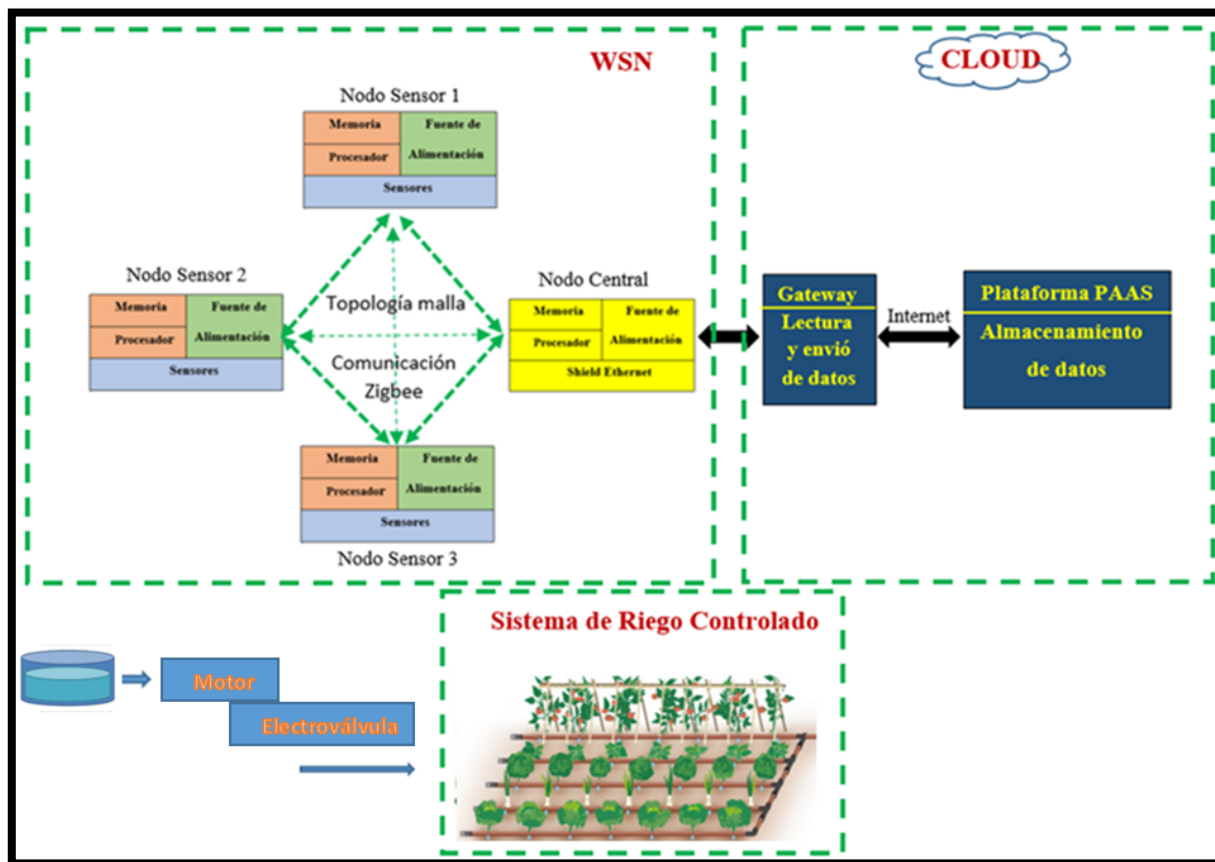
WSN

Nodo Sensor 1

| Memoria | Fuente de Alimentación |
|---|---|
| Procesador | |
| Sensores | |

Nodo Sensor 2

| Memoria | Fuente de Alimentación |
|---|---|
| Procesador | |
| Sensores | |

Topología malla

Comunicación Zigbee

Nodo Central

| Memoria | Fuente de Alimentación |
|---|---|
| Procesador | |
| Shield Ethernet | |

| Memoria | Fuente de Alimentación |
|---|---|
| Procesador | |
| Sensores | |

Nodo Sensor 3

CLOUD

Gateway

Lectura y envió de datos

Internet

Plataforma PAAS

Almacenamiento de datos

Sistema de Riego Controlado

Motor

Electroválvula